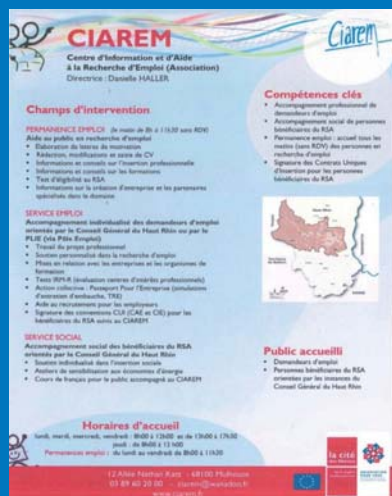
CIAREM

Centre d'Information et d'Aide à la Recherche d'Emploi (Association)

Directrice : Danielle HALLER

Ciarem

Champs d'intervention

PERMANENCE EMPLOI (le matin de 8h à 11h30 sans RDV)

Aide au public en recherche d'emploi

- Elaboration de lettres de motivation
- Rédaction, modifications et saisie de CV
- Informations et conseils sur l'insertion professionnelle
- Informations et conseils sur les formations
- Test d'éligibilité au RSA
- Informations sur la création d'entreprise et les partenaires spécialisés dans le domaine

SERVICE EMPLOI

Accompagnement individualisé des demandeurs d'emploi orientés par le Conseil Général du Haut Rhin ou par le PLIE (via Pôle Emploi)

- Travail du projet professionnel
- Soutien personnalisé dans la recherche d'emploi
- Mises en relation avec les entreprises et les organismes de formation
- Tests RPI-R (évaluation centres d'intérêts professionnels)
- Action collective : Passeport Pour l'Entreprise (simulations d'entretien d'embauche, TRE)
- Aide au recrutement pour les employeurs
- Signature des conventions CUI (CAE et CIE) pour les bénéficiaires du RSA suivis au CIAREM

SERVICE SOCIAL

Accompagnement social des bénéficiaires du RSA orientés par le Conseil Général du Haut Rhin

- Soutien individuel dans l'insertion sociale
- Ateliers de sensibilisation aux économies d'énergie
- Cours de français pour le public accompagné au CIAREM

Compétences clés

- Accompagnement professionnel de demandeurs d'emploi
- Accompagnement social de personnes bénéficiaires du RSA
- Permanence emploi : accueil tous les matins (sans RDV) des personnes en recherche d'emploi
- Signature des Contrats Uniques d'Insertion pour les personnes bénéficiaires du RSA

Public accueilli

- Demandeurs d'emploi
- Personnes bénéficiaires du RSA orientées par les instances du Conseil Général du Haut Rhin

Horaires d'accueil

lundi, mardi, mercredi, vendredi : 8h00 à 12h00 et de 13h30 à 17h30
jeudi : de 8h00 à 12h00

Permanences emploi : du lundi au vendredi de 8h00 à 11h30

12 Allée Nathan Katz - 68100 Mulhouse
03 89 60 20 00 - ciarem@wanadoo.fr
www.ciarem.fr

la cité